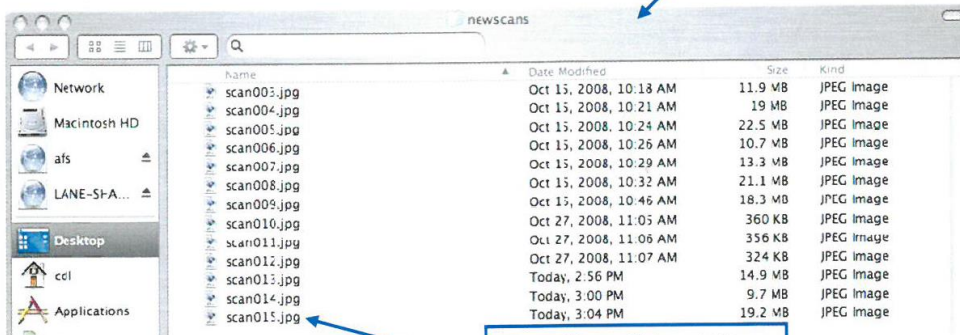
newscans

Network
Macintosh HD
afs
LANE-SHA...
Desktop
ccl
Applications

| Name | Date Modified | Size | Kind |
|---|---|---|---|
| scan003.jpg | Oct 15, 2008, 10:18 AM | 11.9 MB | JPEG Image |
| scan004.jpg | Oct 15, 2008, 10:21 AM | 19 MB | JPEG Image |
| scan005.jpg | Oct 15, 2008, 10:24 AM | 22.5 MB | JPEG Image |
| scan006.jpg | Oct 15, 2008, 10:26 AM | 10.7 MB | JPEG Image |
| scan007.jpg | Oct 15, 2008, 10:29 AM | 13.3 MB | JPEG Image |
| scan008.jpg | Oct 15, 2008, 10:32 AM | 21.1 MB | JPEG Image |
| scan009.jpg | Oct 15, 2008, 10:46 AM | 18.3 MB | JPEG Image |
| scan010.jpg | Oct 27, 2008, 11:05 AM | 360 KB | JPEG Image |
| scan011.jpg | Oct 27, 2008, 11:06 AM | 356 KB | JPEG Image |
| scan012.jpg | Oct 27, 2008, 11:07 AM | 324 KB | JPEG Image |
| scan013.jpg | Today, 2:56 PM | 14.9 MB | JPEG Image |
| scan014.jpg | Today, 3:00 PM | 9.7 MB | JPEG Image |
| scan015.jpg | Today, 3:04 PM | 19.2 MB | JPEG Image |